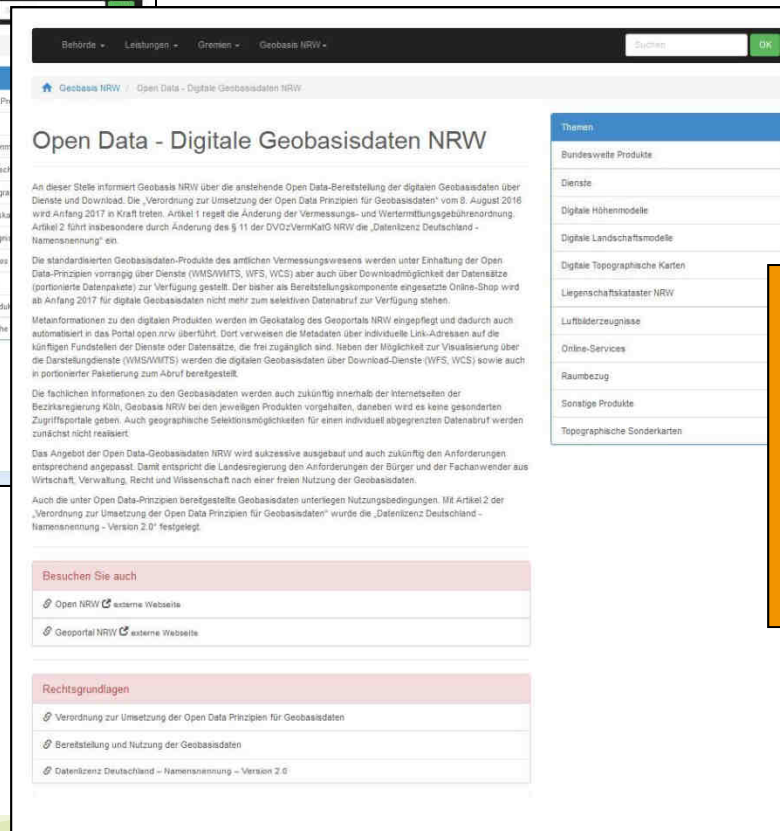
Behörde ▾ Leistungen ▾ Gremien ▾ Geobasis NRW ▾

Suchen

OK

Geobasis NRW / Open Data - Digitale Geobasisdaten NRW

Open Data - Digitale Geobasisdaten NRW

An dieser Stelle informiert Geobasis NRW über die anstehende Open Data-Bereitstellung der digitalen Geobasisdaten über Dienste und Download. Die „Verordnung zur Umsetzung der Open Data Prinzipien für Geobasisdaten" vom 8. August 2016 wird Anfang 2017 in Kraft treten. Artikel 1 regelt die Änderung der Vermessungs- und Wertermittlungsgebührenordnung. Artikel 2 führt insbesondere durch Änderung des § 11 der DVOzVermKatG NRW die „Datenlizenz Deutschland - Namensnennung" ein.

Die standardisierten Geobasisdaten-Produkte des amtlichen Vermessungswesens werden unter Einhaltung der Open Data-Prinzipien vorrangig über Dienste (WMS/WMTS, WFS, WCS) aber auch über Downloadmöglichkeit der Datensätze (portionierte Datenpakete) zur Verfügung gestellt. Der bisher als Bereitstellungskomponente eingesetzte Online-Shop wird ab Anfang 2017 für digitale Geobasisdaten nicht mehr zum selektiven Datenabruf zur Verfügung stehen.

Metainformationen zu den digitalen Produkten werden im Geokatalog des Geoportals NRW eingepflegt und dadurch auch automatisiert in das Portal open.nrw überführt. Dort verweisen die Metadaten über individuelle Link-Adressen auf die künftigen Fundstellen der Dienste oder Datensätze, die frei zugänglich sind. Neben der Möglichkeit zur Visualisierung über die Darstellungdienste (WMS/WMTS) werden die digitalen Geobasisdaten über Download-Dienste (WFS, WCS) sowie auch in portionierter Paketierung zum Abruf bereitgestellt.

Die fachlichen Informationen zu den Geobasisdaten werden auch zukünftig innerhalb der Internetseiten der Bezirksregierung Köln, Geobasis NRW bei den jeweiligen Produkten vorgehalten, daneben wird es keine gesonderten Zugriffsportale geben. Auch geographische Selektionsmöglichkeiten für einen individuell abgegrenzten Datenabruf werden zunächst nicht realisiert.

Das Angebot der Open Data-Geobasisdaten NRW wird sukzessive ausgebaut und auch zukünftig den Anforderungen entsprechend angepasst. Damit entspricht die Landesregierung den Anforderungen der Bürger und der Fachanwender aus Wirtschaft, Verwaltung, Recht und Wissenschaft nach einer freien Nutzung der Geobasisdaten.

Auch die unter Open Data-Prinzipien bereitgestellte Geobasisdaten unterliegen Nutzungsbedingungen. Mit Artikel 2 der „Verordnung zur Umsetzung der Open Data Prinzipien für Geobasisdaten" wurde die „Datenlizenz Deutschland - Namensnennung - Version 2.0" festgelegt.

Besuchen Sie auch

Open NRW externe Webseite

Geoportal NRW externe Webseite

Rechtsgrundlagen

Verordnung zur Umsetzung der Open Data Prinzipien für Geobasisdaten

Bereitstellung und Nutzung der Geobasisdaten

Datenlizenz Deutschland – Namensnennung – Version 2.0

Themen

Bundesweite Produkte

Dienste

Digitale Höhenmodelle

Digitale Landschaftsmodelle

Digitale Topographische Karten

Liegenschaftskataster NRW

Luftbilderzeugnisse

Online-Services

Raumbezug

Sonstige Produkte

Topographische Sonderkarten